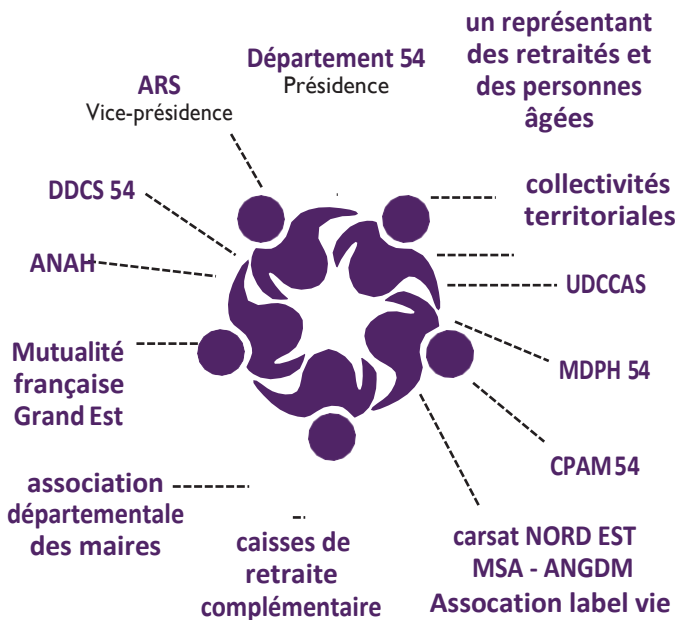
Département 54
Présidence

un représentant des retraités et des personnes âgées

ARS
Vice-présidence

DDCS 54

collectivités territoriales

ANAH

UDCCAS

Mutualité française Grand Est

MDPH 54

CPAM 54

association départementale des maires

caisses de retraite complémentaire

carsat NORD EST
MSA - ANGDM
Assocation label vie